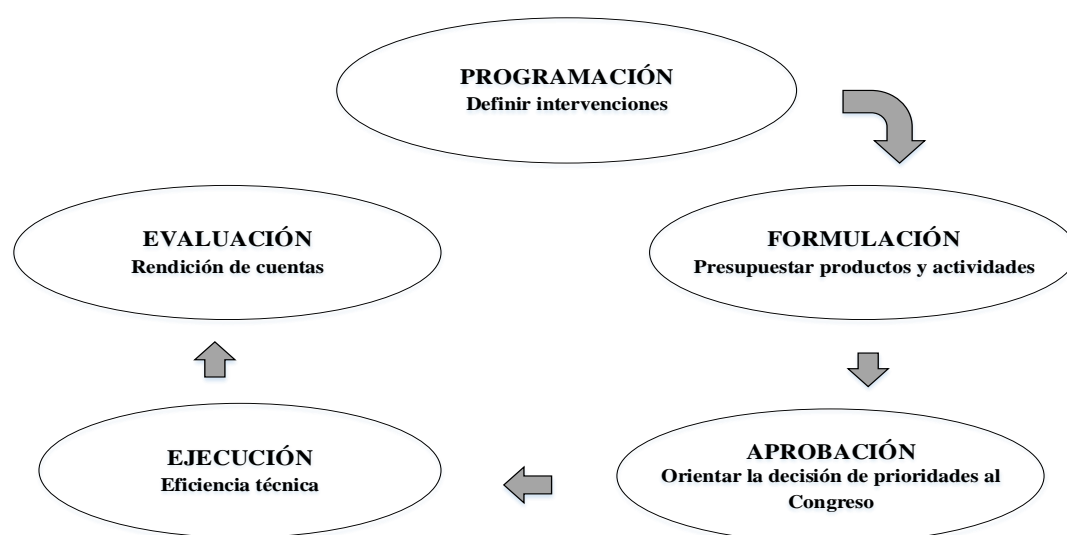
PROGRAMACIÓN
Definir intervenciones

FORMULACIÓN
Presupuestar productos y actividades

APROBACIÓN
Orientar la decisión de prioridades al Congreso

EJECUCIÓN
Eficiencia técnica

EVALUACIÓN
Rendición de cuentas